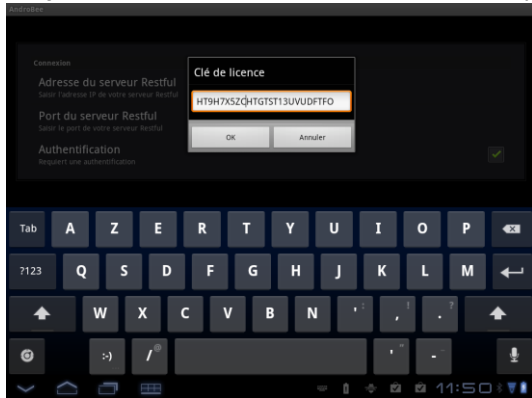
AndroBee

Connexion

Adresse du serveur Restful
Saisir l'adresse IP de votre serveur Restful

Port du serveur Restful
Saisir le port de votre serveur Restful

Authentification
Requiert une authentification

Clé de licence

HT9H7X5ZCHTGTST13UVUDFTFO

OK

Annuler

Tab A Z E R T Y U I O P
?123 Q S D F G H J K L M
W X C V B N ' , .
:-) / ' -

11:50